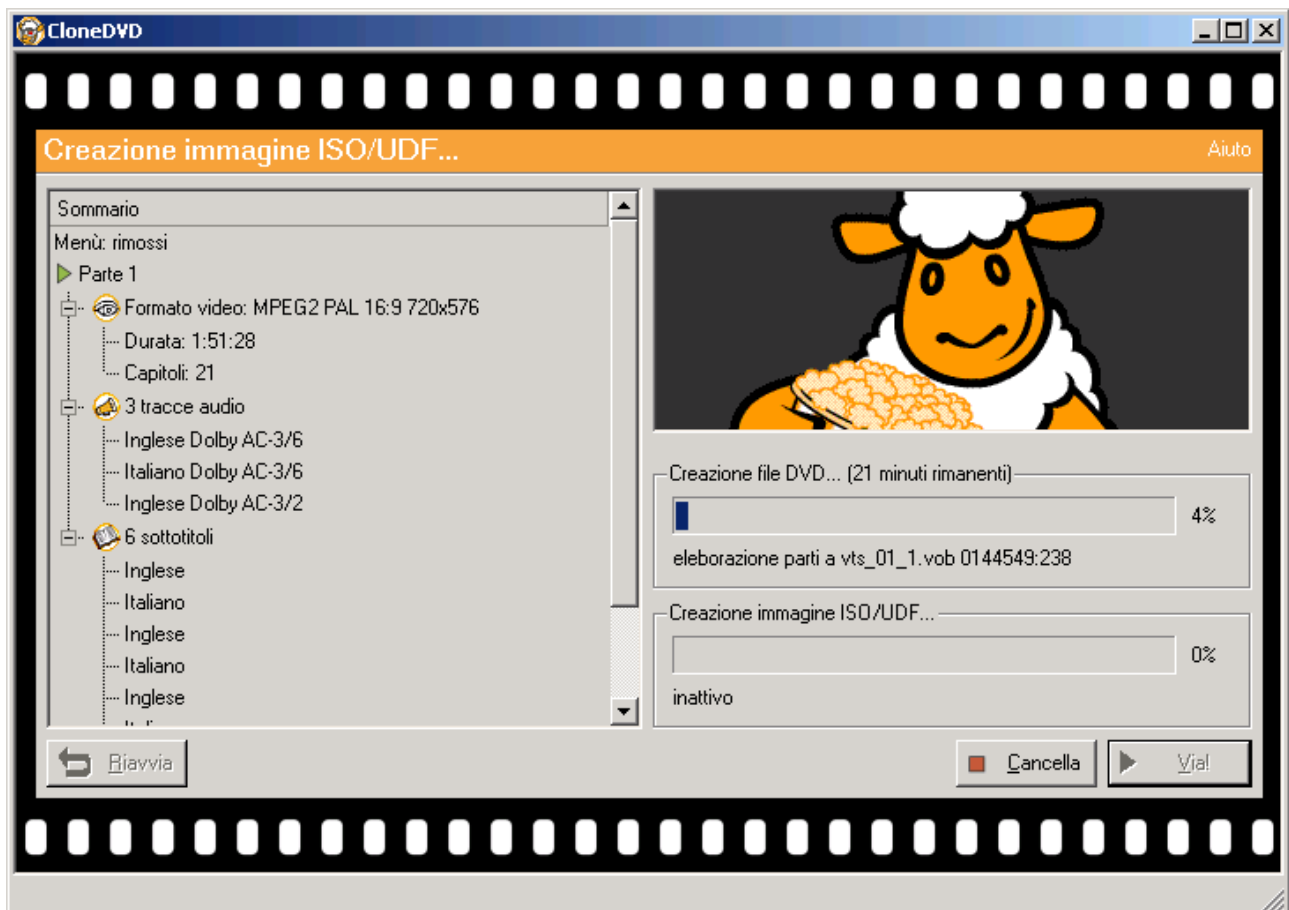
CloneDVD

Creazione immagine ISO/UDF...

Aiuto

Sommario
Menù: rimossi
Parte 1
Formato video: MPEG2 PAL 16:9 720x576
Durata: 1:51:28
Capitoli: 21
3 tracce audio
Inglese Dolby AC-3/6
Italiano Dolby AC-3/6
Inglese Dolby AC-3/2
6 sottotitoli
Inglese
Italiano
Inglese
Italiano
Inglese
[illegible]

Creazione file DVD... (21 minuti rimanenti)
4%
eleborazione parti a vts_01_1.vob 0144549:238

Creazione immagine ISO/UDF...
0%
inattivo

Riavvia

Cancella

Via!